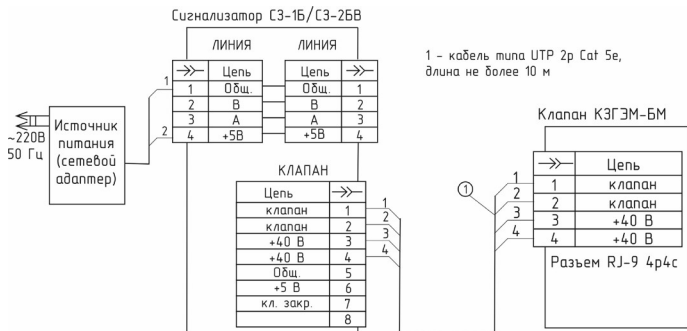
Сигнализатор СЗ-1Б/СЗ-2БВ

ЛИНИЯ

| $\rightarrow\!\succ$ | Цепь |
|---|---|
| 1 | Общ. |
| 2 | В |
| 3 | А |
| 4 | +5В |

ЛИНИЯ

| Цепь | $\rightarrow\!\succ$ |
|---|---|
| Общ. | 1 |
| В | 2 |
| А | 3 |
| +5В | 4 |

1 – кабель типа UTP 2р Cat 5e, длина не более 10 м

~220В 50 Гц

Источник питания (сетевой адаптер)

1

2

КЛАПАН

| Цепь | $\rightarrow\!\succ$ |
|---|---|
| клапан | 1 |
| клапан | 2 |
| +40 В | 3 |
| +40 В | 4 |
| Общ. | 5 |
| +5 В | 6 |
| кл. закр. | 7 |
|  | 8 |

1
2
3
4

Клапан КЗГЭМ-БМ

①

1
2
3
4

| $\rightarrow\!\succ$ | Цепь |
|---|---|
| 1 | клапан |
| 2 | клапан |
| 3 | +40 В |
| 4 | +40 В |

Разъем RJ-9 4р4с